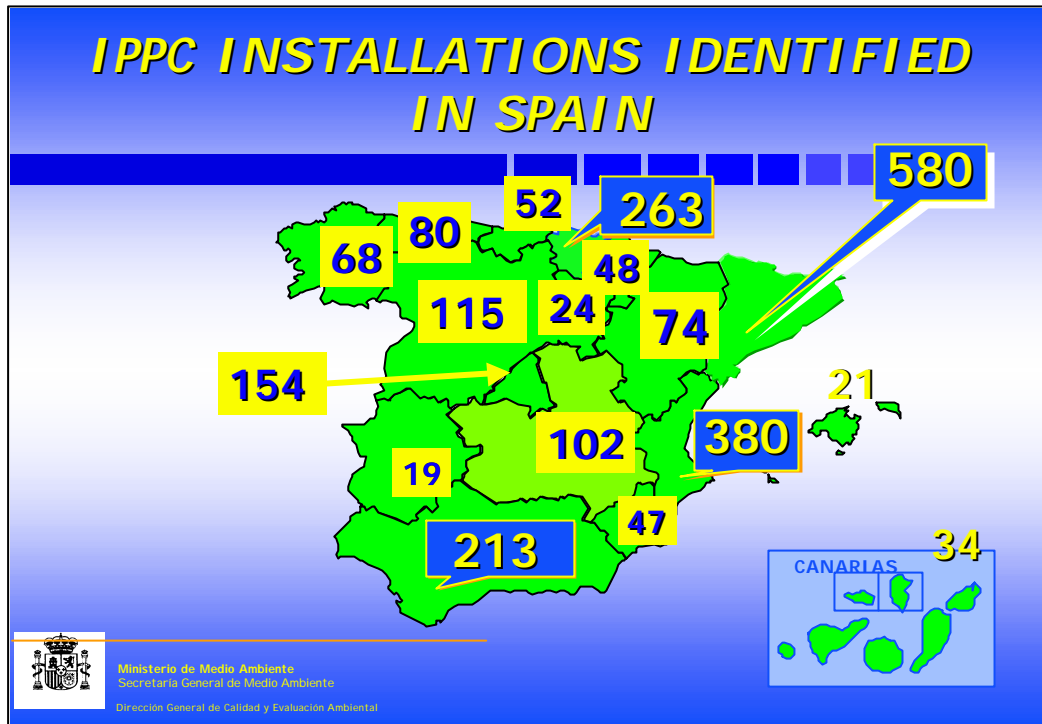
IPPC INSTALLATIONS IDENTIFIED IN SPAIN

580

52

263

80

68

48

115

24

74

154

21

102

380

19

47

213

34

CANARIAS

Ministerio de Medio Ambiente
Secretaría General de Medio Ambiente

Dirección General de Calidad y Evaluación Ambiental